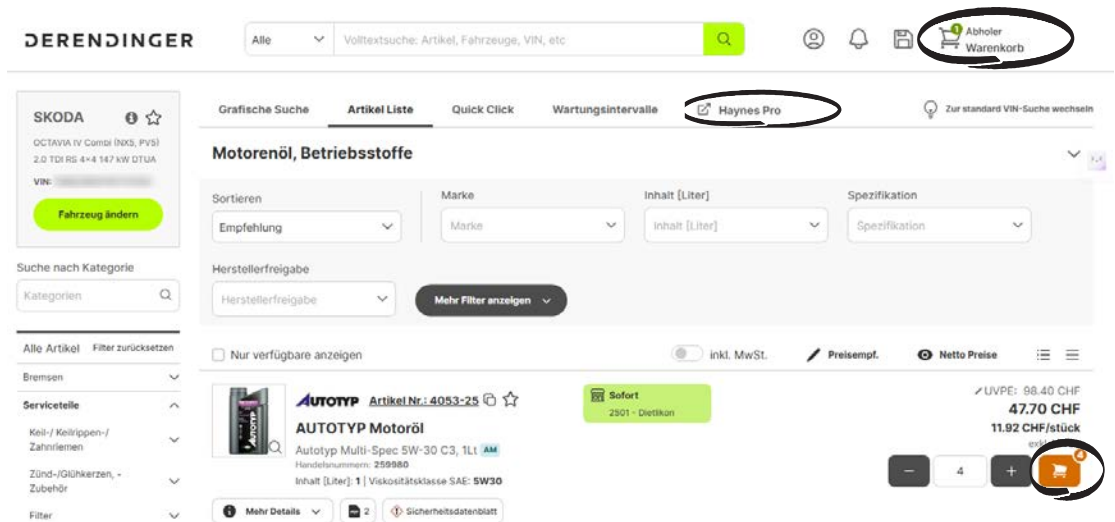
DERENDINGER

Alle

Volltextsuche: Artikel, Fahrzeuge, VIN, etc

0 Abholer Warenkorb

SKODA

OCTAVIA IV Combi (NX5, PV5) 2.0 TDI RS 4×4 147 kW DTUA

VIN:

Fahrzeug ändern

Suche nach Kategorie

Kategorien

Alle Artikel Filter zurücksetzen

Bremsen

Serviceteile

Keil-/ Keilrippen-/ Zahnriemen

Zünd-/Glühkerzen, -Zubehör

Filter

Grafische Suche Artikel Liste Quick Click Wartungsintervalle Haynes Pro

Zur standard VIN-Suche wechseln

Motorenöl, Betriebsstoffe

Sortieren
Empfehlung

Marke
Marke

Inhalt [Liter]
Inhalt [Liter]

Spezifikation
Spezifikation

Herstellerfreigabe
Herstellerfreigabe

Mehr Filter anzeigen

Nur verfügbare anzeigen

inkl. MwSt.

Preisempf.

Netto Preise

AUTOTYP Artikel Nr.: 4053-25

Sofort
2501 - Dietlikon

UVPE: 98.40 CHF
47.70 CHF
11.92 CHF/stück
exkl. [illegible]

AUTOTYP Motoröl

Autotyp Multi-Spec 5W-30 C3, 1Lt AM

Handelsnummern: 259980

Inhalt [Liter]: 1 | Viskositätsklasse SAE: 5W30

4

4

Mehr Details

2

Sicherheitsdatenblatt